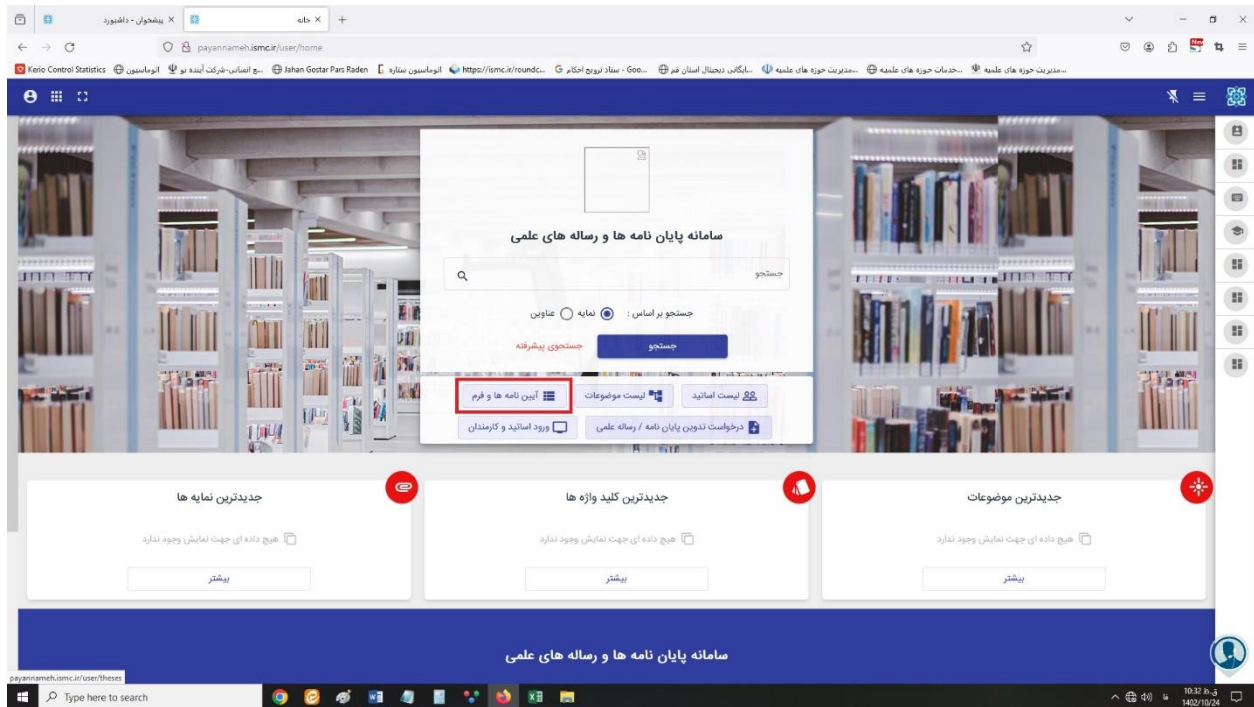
پیشخوان - داشبورد ×
خانه ×
payannameh.ismc.ir/user/home
Kerio Control Statistics اتوماسیون ...ع انسانی-شرکت آینده نو Jahan Gostar Pars Raden اتوماسیون ستاره https://ismc.ir/roundc... ستاد ترویج احکام - Goo... دیجیتال استان قم بایگانی ...مدیریت حوزه های علمیه ...خدمات حوزه های علمیه ...مدیریت حوزه های علمیه

سامانه پایان نامه ها و رساله های علمی

جستجو

جستجو بر اساس : نمایه عناوین

جستجو

جستجوی پیشرفته

لیست اساتید

لیست موضوعات

آیین نامه ها و فرم

درخواست تدوین پایان نامه / رساله علمی

ورود اساتید و کارمندان

جدیدترین نمایه ها

هیچ داده ای جهت نمایش وجود ندارد

بیشتر

جدیدترین کلید واژه ها

هیچ داده ای جهت نمایش وجود ندارد

بیشتر

جدیدترین موضوعات

هیچ داده ای جهت نمایش وجود ندارد

بیشتر

سامانه پایان نامه ها و رساله های علمی

payannameh.ismc.ir/user/theses

Type here to search

10:32 ب.ظ
1402/10/24